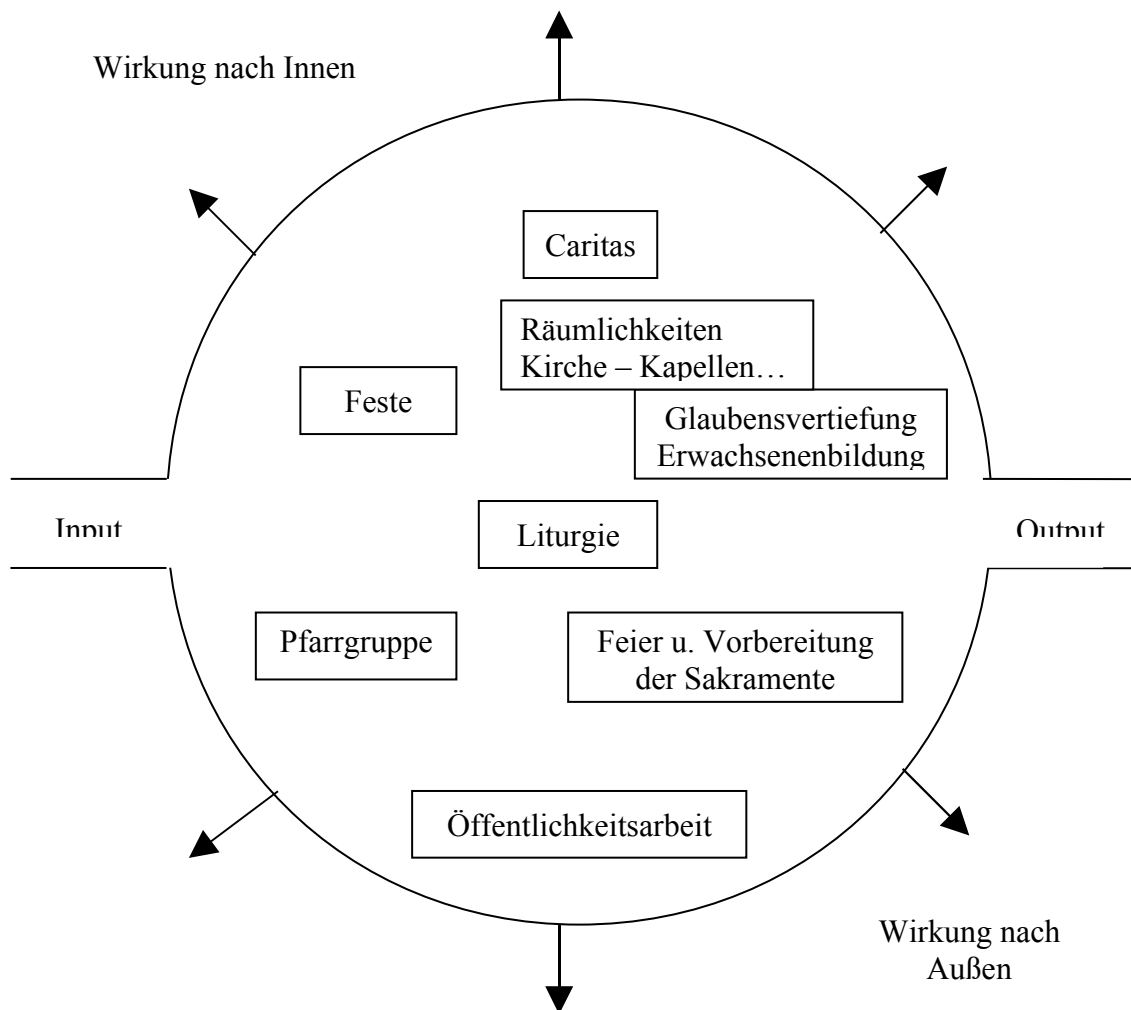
Wirkung nach Innen

Caritas

Räumlichkeiten
Kirche – Kapellen…

Feste

Glaubensvertiefung
Erwachsenenbildung

Input

Liturgie

Output

Pfarrgruppe

Feier u. Vorbereitung
der Sakramente

Öffentlichkeitsarbeit

Wirkung nach
Außen